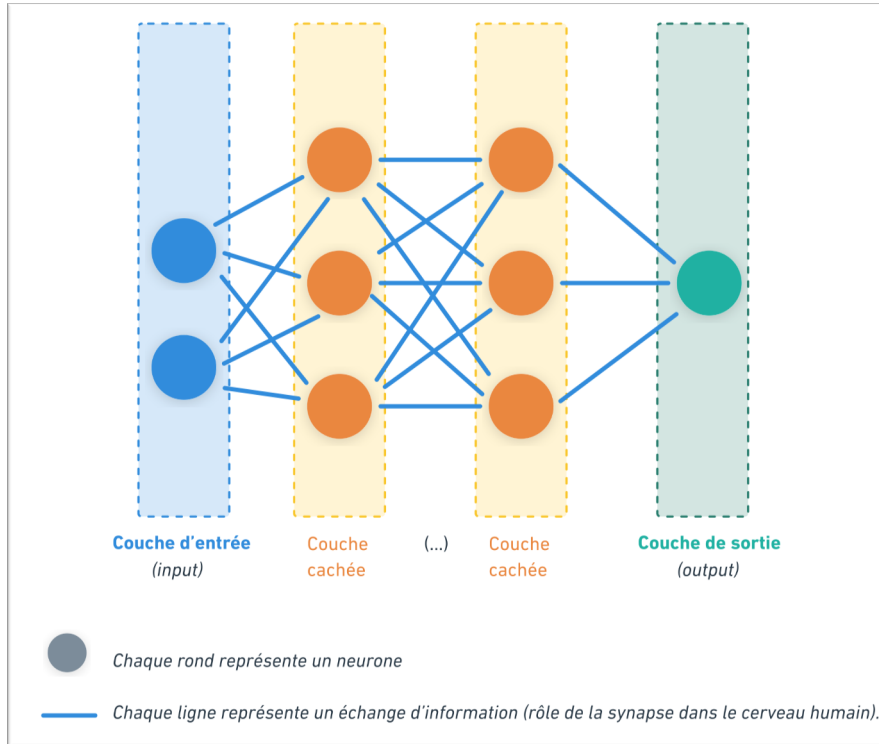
Couche d'entrée
(input)

Couche
cachée

(...)

Couche
cachée

Couche de sortie
(output)

Chaque rond représente un neurone

Chaque ligne représente un échange d'information (rôle de la synapse dans le cerveau humain).